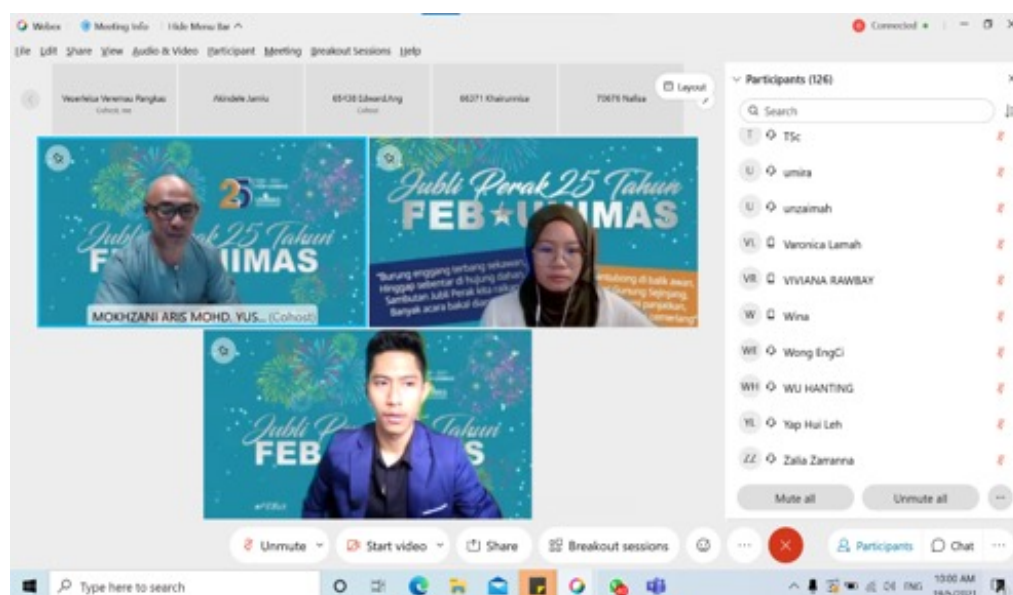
Webex Meeting Info Hide Menu Bar ^

Connected •

File Edit Share View Audio & Video Participant Meeting Breakout Sessions Help

Veserfelsa Veremau Pangkas
Cohost, me

Akindele Jamiu

65138 Edward.Ang
Cohost

66371 Khairunnisa

70676 Nafisa

Layout

Participants (126)

Search

T TSc

U umira

U unzaimah

VL Varonica Lamah

VR VIVIANA RAWBAY

W Wina

WE Wong EngCi

WH WU HANTING

YL Yap Hui Leh

ZZ Zalia Zaranna

Mute all

Unmute all

25

Jubli Perak 25 Tahun

FEB UNIMAS

MOKHZANI ARIS MOHD. YUS... (Cohost)

Jubli Perak 25 Tahun

FEB UNIMAS

"Burung enggang terbang sekawan, Hinggap sebentar di hujung dahan, Sambutan Jubli Perak kita raikan, Banyak acara bakal diad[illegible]

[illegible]ambong di balik awan, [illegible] Gunung Sejinjang, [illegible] pengakan, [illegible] cemerlang"

Jubli Perak 25 Tahun

FEB UNIMAS

#FEBat

Unmute

Start video

Share

Breakout sessions

Participants

Chat

Type here to search

ENG

10:00 AM
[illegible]